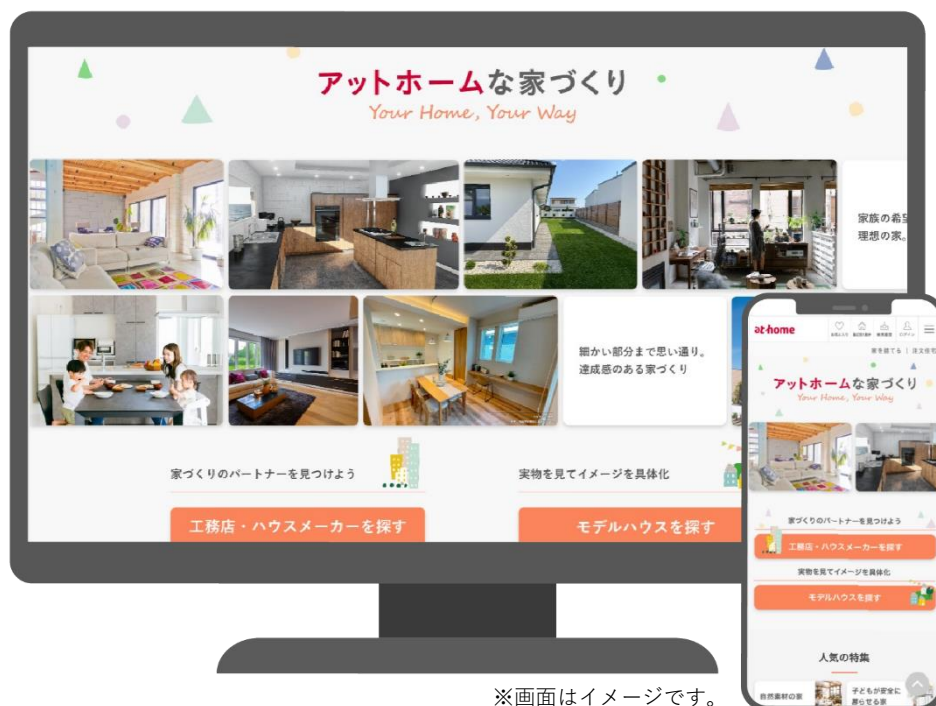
アットホームな家づくり
Your Home, Your Way

家族の希望
理想の家。

細かい部分まで思い通り。
達成感のある家づくり

家づくりのパートナーを見つけよう

工務店・ハウスメーカーを探す

実物を見てイメージを具体化

モデルハウスを探す

at home
お気に入り 閲覧履歴 検索履歴 ログイン
家を建てる | 注文住宅

アットホームな家づくり
Your Home, Your Way

家づくりのパートナーを見つけよう
工務店・ハウスメーカーを探す
実物を見てイメージを具体化
モデルハウスを探す

人気の特集
自然素材の家
子どもが安全に暮らせる家

※画面はイメージです。